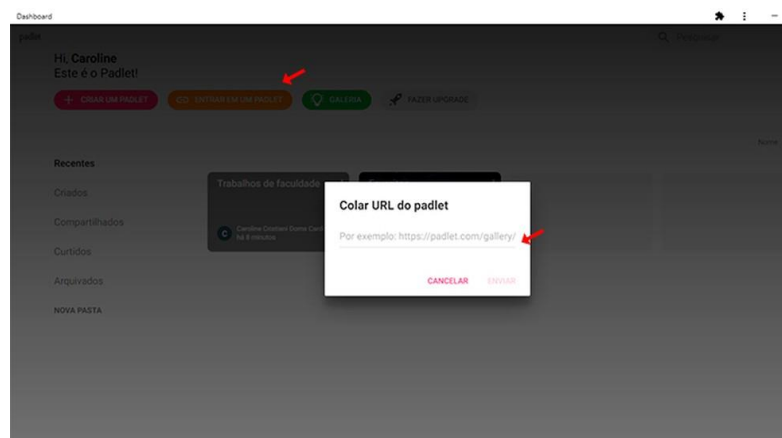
Dashboard

padlet

Pesquisar

Hi, Caroline
Este é o Padlet!

+ CRIAR UM PADLET

ENTRAR EM UM PADLET

GALERIA

FAZER UPGRADE

Nome

Recentes

Criados

Compartilhados

Curtidos

Arquivados

NOVA PASTA

Trabalhos de faculdade

Caroline Cristiani Dome Carli
há 8 minutos

Colar URL do padlet

Por exemplo: https://padlet.com/gallery/

CANCELAR

ENVIAR